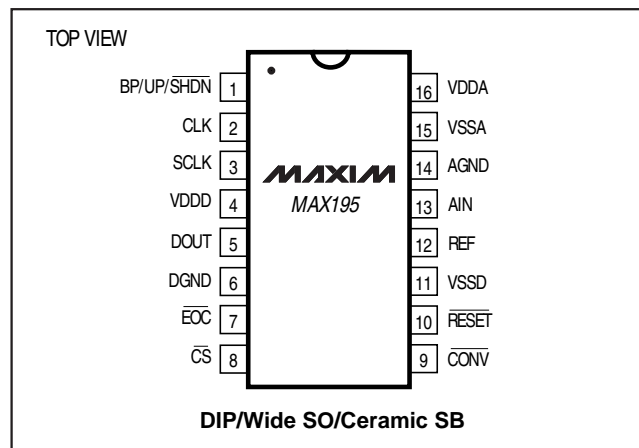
TOP VIEW

BP/UP/$\overline{SHDN}$ 1
CLK 2
SCLK 3
VDDD 4
DOUT 5
DGND 6
$\overline{EOC}$ 7
$\overline{CS}$ 8

16 VDDA
15 VSSA
14 AGND
13 AIN
12 REF
11 VSSD
10 $\overline{RESET}$
9 $\overline{CONV}$

MAXIM
MAX195

DIP/Wide SO/Ceramic SB